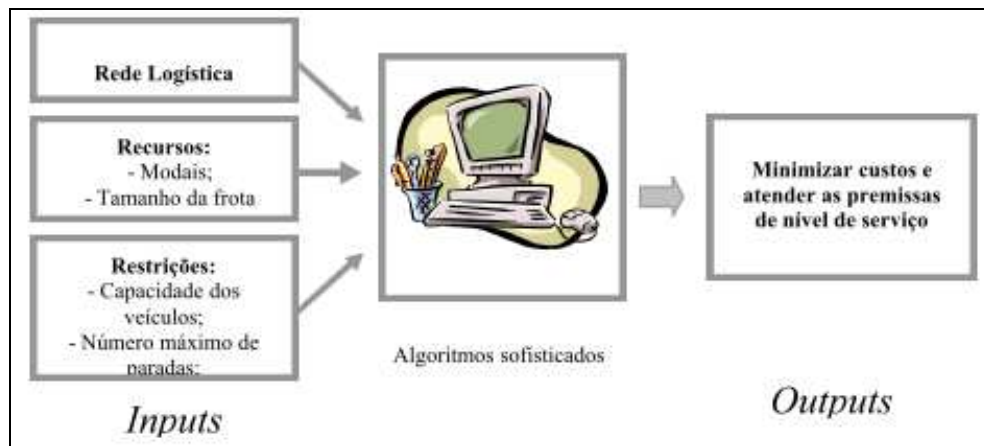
Rede Logística

Recursos:
- Modais;
- Tamanho da frota

Restrições:
- Capacidade dos veículos;
- Número máximo de paradas;

Inputs

Algoritmos sofisticados

Minimizar custos e atender as premissas de nível de serviço

Outputs